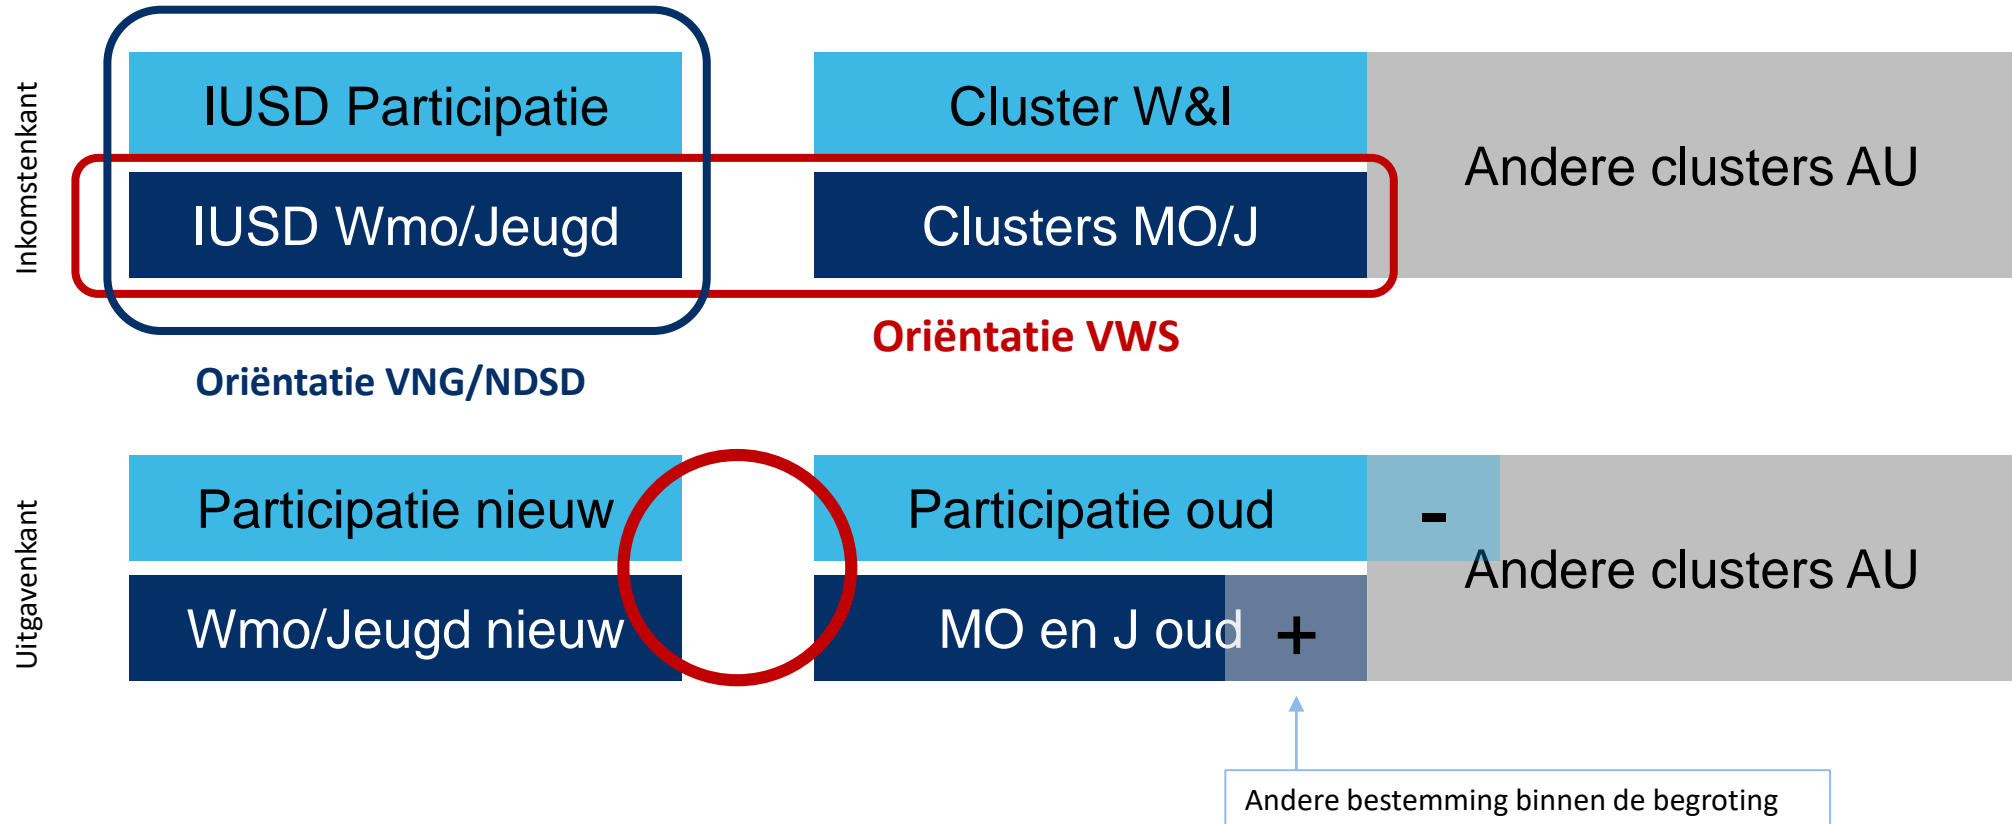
Inkomstenkant

IUSD Participatie

Cluster W&I

Andere clusters AU

IUSD Wmo/Jeugd

Clusters MO/J

Oriëntatie VWS

Oriëntatie VNG/NDSD

Uitgavenkant

Participatie nieuw

Participatie oud

-

Andere clusters AU

Wmo/Jeugd nieuw

MO en J oud

+

Andere bestemming binnen de begroting